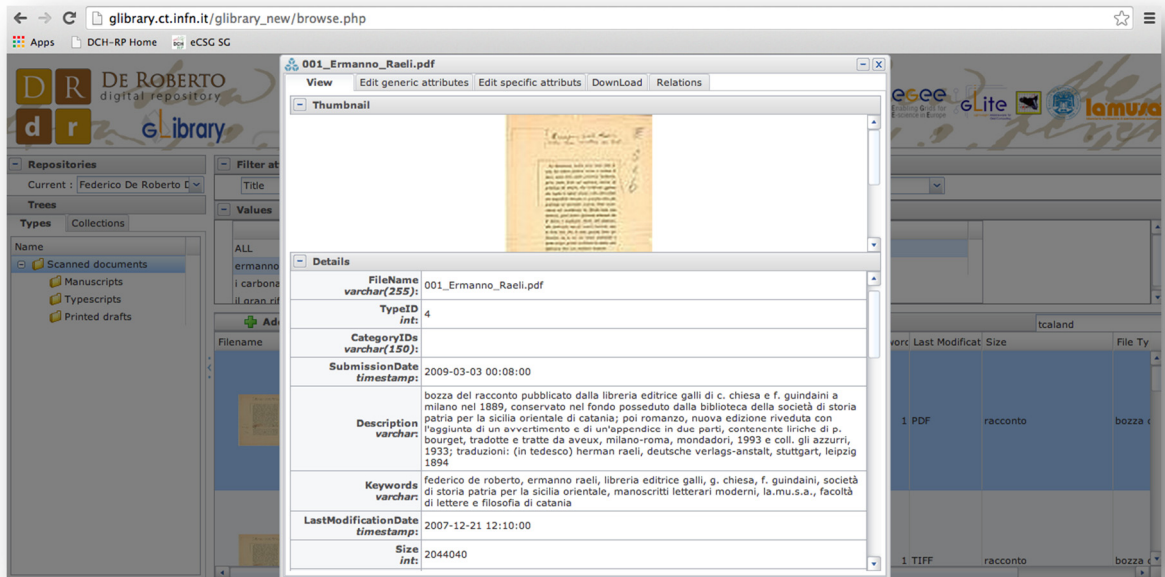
glibrary.ct.infn.it/glibrary_new/browse.php

Apps DCH-RP Home eCSG SG

D R d r DE ROBERTO digital repository gLibrary

egee gLite lamusa

Repositories
Current: Federico De Roberto D
Trees
Types Collections
Name
Scanned documents
Manuscripts
Typescripts
Printed drafts

Filter at
Title
Values
ALL
ermanno
i carbona
i gran rif

Add
Filename

001_Ermanno_Raeli.pdf
View | Edit generic attributes | Edit specific attributs | DownLoad | Relations

Thumbnail

Details

| | |
|---|---|
| FileName varchar(255): | 001_Ermanno_Raeli.pdf |
| TypeID int: | 4 |
| CategoryIDs varchar(150): | |
| SubmissionDate timestamp: | 2009-03-03 00:08:00 |
| Description varchar: | bozza del racconto pubblicato dalla libreria editrice galli di c. chiesa e f. guindani a milano nel 1889, conservato nel fondo posseduto dalla biblioteca della società di storia patria per la sicilia orientale di catania; poi romanzo, nuova edizione riveduta con l'aggiunta di un avvertimento e di un'appendice in due parti, contenente liriche di p. bourget, tradotte e tratte da aveux, milano-roma, mondadori, 1993 e coll. gli azzurri, 1933; traduzioni: (in tedesco) herman raeli, deutsche verlags-anstalt, stuttgart, leipzig 1894 |
| Keywords varchar: | federico de roberto, ermanno raeli, libreria editrice galli, g. chiesa, f. guindani, società di storia patria per la sicilia orientale, manoscritti letterari moderni, la.mu.s.a., facoltà di lettere e filosofia di catania |
| LastModificationDate timestamp: | 2007-12-21 12:10:00 |
| Size int: | 2044040 |

tcaland
Last Modificat | Size | File Ty
1 PDF | racconto | bozza
1 TIFF | racconto | bozza